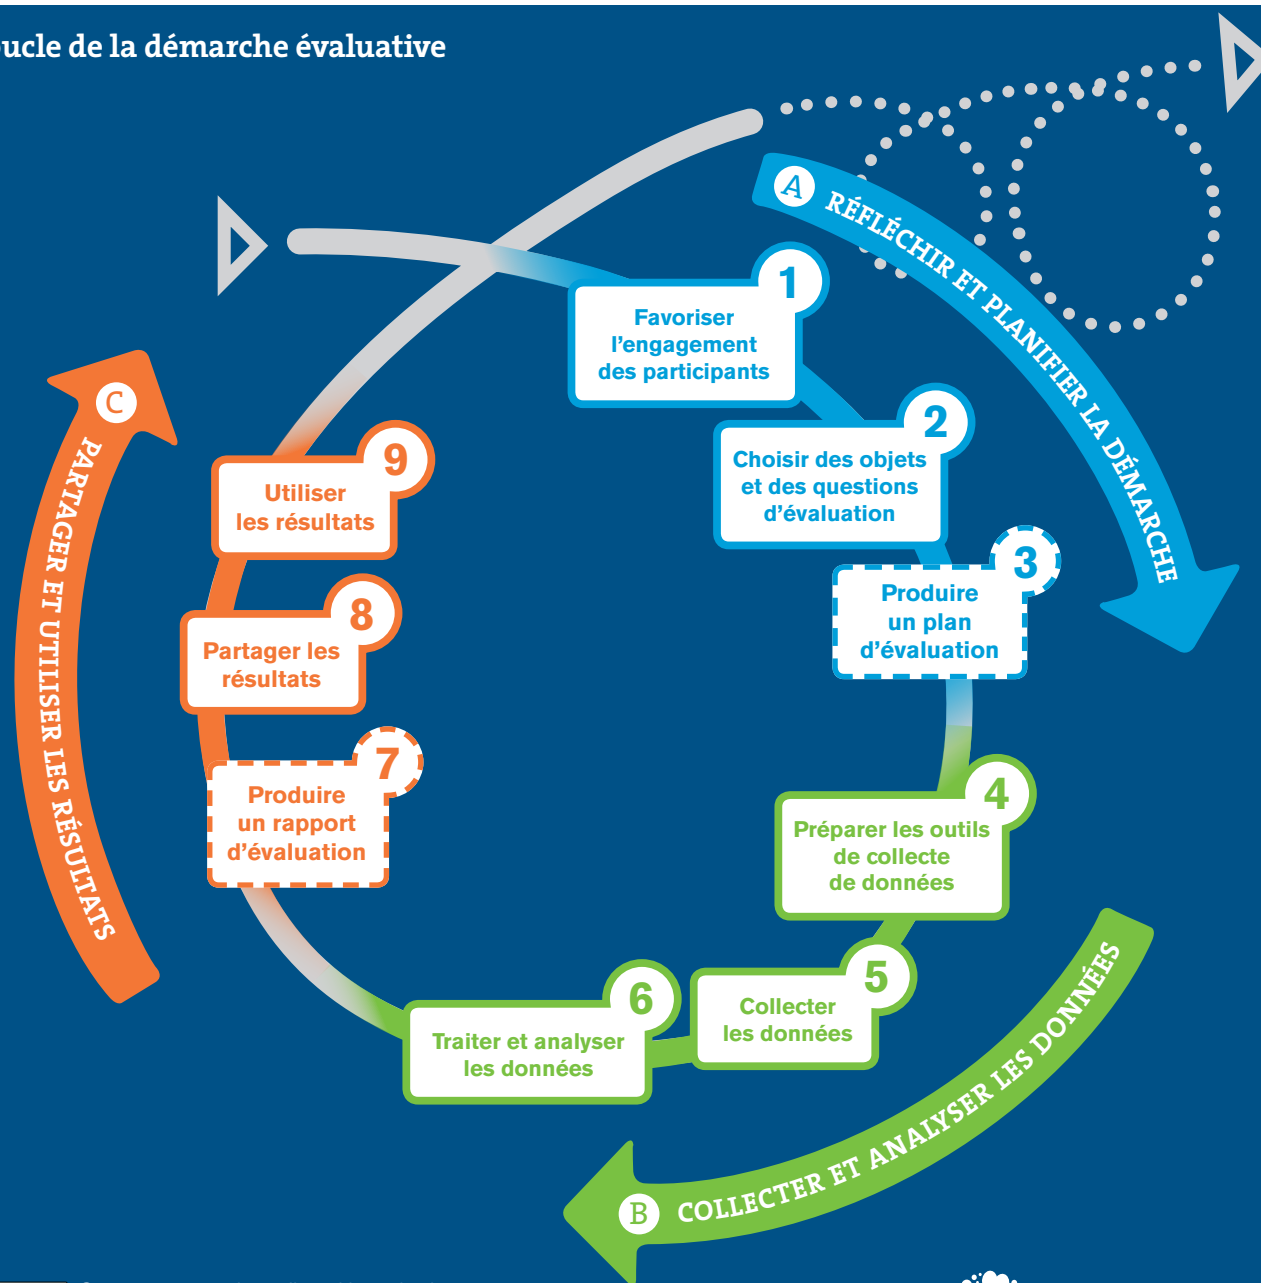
ucle de la démarche évaluative

A RÉFLÉCHIR ET PLANIFIER LA DÉMARCHE

1 Favoriser l'engagement des participants

2 Choisir des objets et des questions d'évaluation

3 Produire un plan d'évaluation

4 Préparer les outils de collecte de données

5 Collecter les données

6 Traiter et analyser les données

B COLLECTER ET ANALYSER LES DONNÉES

7 Produire un rapport d'évaluation

8 Partager les résultats

9 Utiliser les résultats

C PARTAGER ET UTILISER LES RÉSULTATS